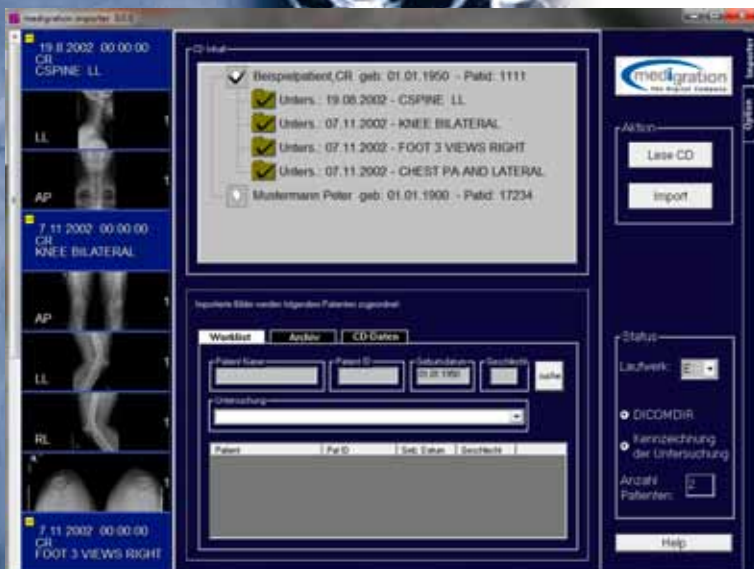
medigration importer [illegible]

19.8.2002 00:00:00
CR
CSPINE LL

LL

AP

7.11.2002 00:00:00
CR
KNEE BILATERAL

AP

LL

RL

7.11.2002 00:00:00
CR
FOOT 3 VIEWS RIGHT

CD-Inhalt

Beispielpatient,CR geb: 01.01.1950 - PatId: 1111
Unters.: 19.08.2002 - CSPINE LL
Unters.: 07.11.2002 - KNEE BILATERAL
Unters.: 07.11.2002 - FOOT 3 VIEWS RIGHT
Unters.: 07.11.2002 - CHEST PA AND LATERAL
Mustermann Peter geb: 01.01.1900 - PatId: 17234

Importierte Bilder werden folgendem Patienten zugeordnet:

Worklist | Archiv | CD-Daten

Patient Name | Patient ID | Geburtsdatum | Geschlecht
01.01.1950
suche

Untersuchung

| Patient | Pat ID | Geb. Datum | Geschlecht |
|---|---|---|---|

medigration
The Digital Company

Importer
Optionen

Aktion
Lese CD
Import

Status
Laufwerk: E:
DICOMDIR
Kennzeichnung der Untersuchung
Anzahl Patienten: 2

Help